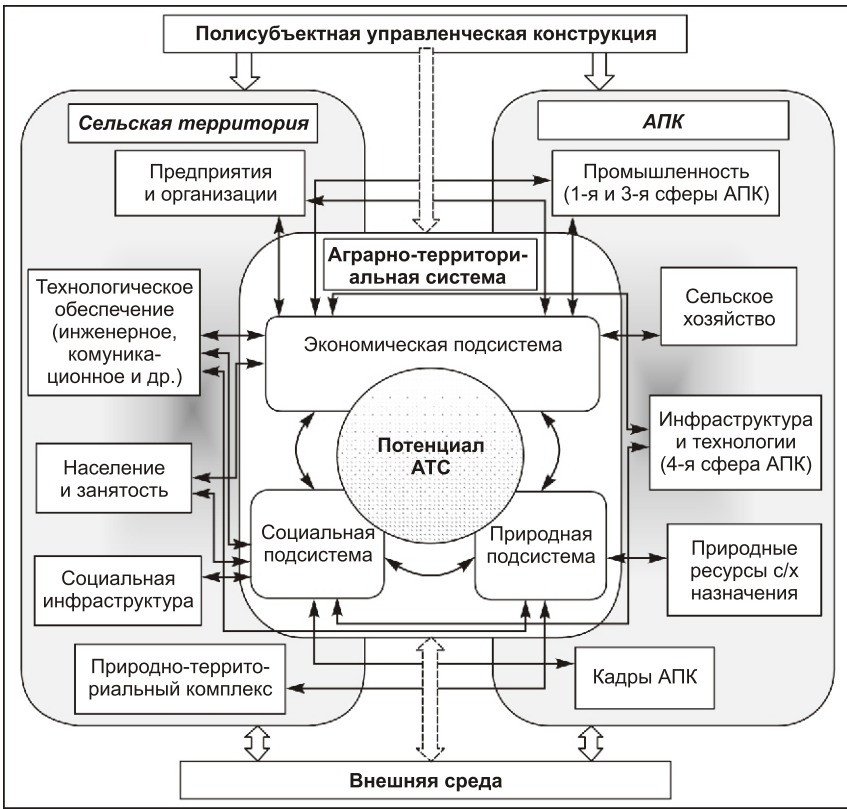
Полисубъектная управленческая конструкция

Сельская территория

АПК

Предприятия и организации

Промышленность (1-я и 3-я сферы АПК)

Аграрно-территориальная система

Технологическое обеспечение (инженерное, комуникационное и др.)

Сельское хозяйство

Экономическая подсистема

Инфраструктура и технологии (4-я сфера АПК)

Потенциал АТС

Население и занятость

Социальная подсистема

Природная подсистема

Социальная инфраструктура

Природные ресурсы с/х назначения

Природно-территориальный комплекс

Кадры АПК

Внешняя среда